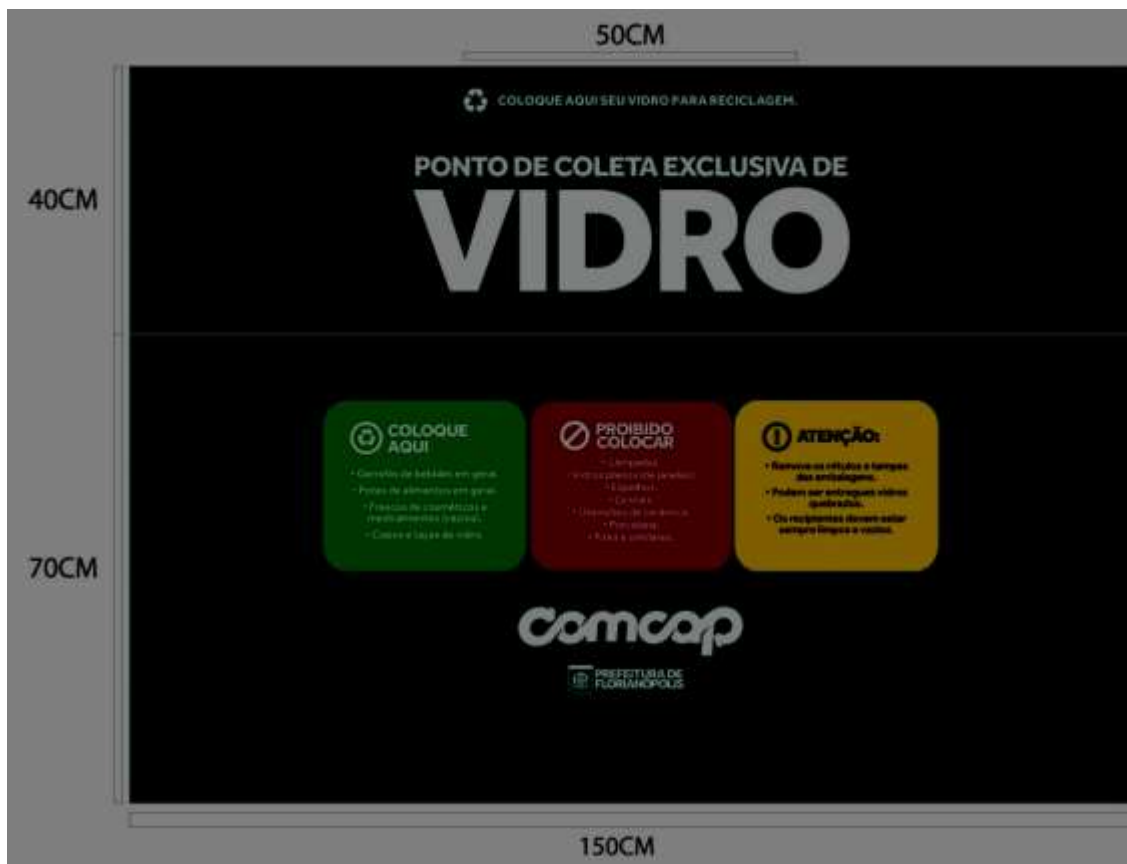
50CM

40CM

COLOQUE AQUI SEU VIDRO PARA RECICLAGEM.

PONTO DE COLETA EXCLUSIVA DE

VIDRO

COLOQUE AQUI

• Garrafas de bebidas em geral.
• Potes de alimentos em geral.
• Frascos de cosméticos e medicamentos (vazios).
• Copos e taças de vidro.

PROIBIDO COLOCAR

• Lâmpadas.
• Vidros planos (de janelas).
• Espelhos.
• Cerâmica.
• Utensílios de cerâmica.
• Porcelana.
• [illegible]

ATENÇÃO:

• Remova os rótulos e tampas das embalagens.
• Podem ser entregues vidros quebrados.
• Os recipientes devem estar sempre limpos e vazios.

70CM

comcap

PREFEITURA DE FLORIANÓPOLIS

150CM